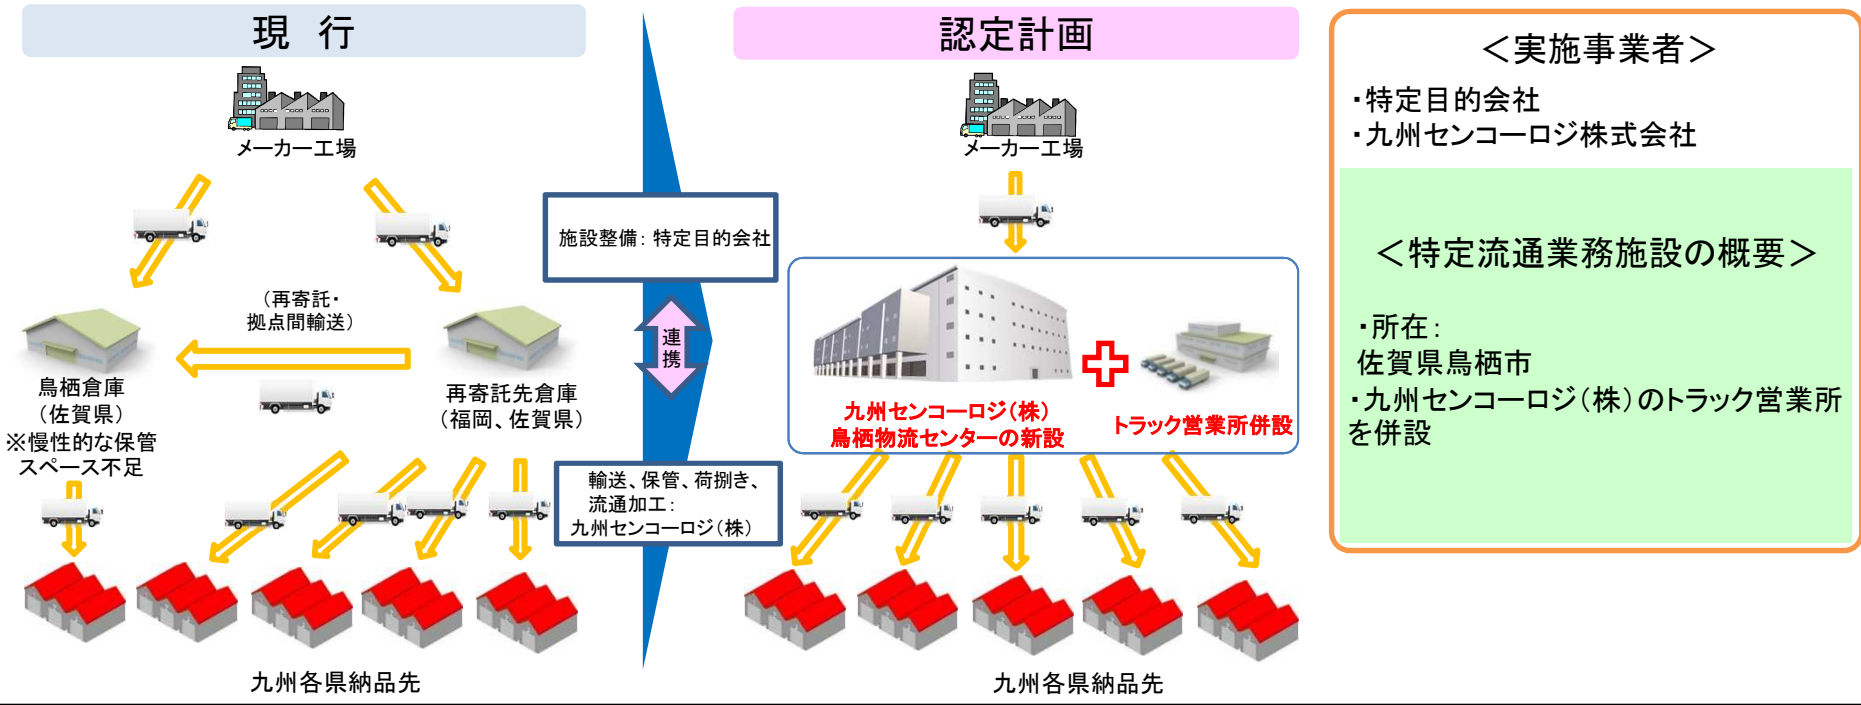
現　行

メーカー工場

（再寄託・拠点間輸送）

鳥栖倉庫
（佐賀県）
※慢性的な保管スペース不足

再寄託先倉庫
（福岡、佐賀県）

九州各県納品先

施設整備：特定目的会社

連携

輸送、保管、荷捌き、流通加工：
九州センコーロジ（株）

認定計画

メーカー工場

九州センコーロジ（株）
鳥栖物流センターの新設

トラック営業所併設

九州各県納品先

＜実施事業者＞
・特定目的会社
・九州センコーロジ株式会社

＜特定流通業務施設の概要＞

・所在：
佐賀県鳥栖市
・九州センコーロジ（株）のトラック営業所を併設